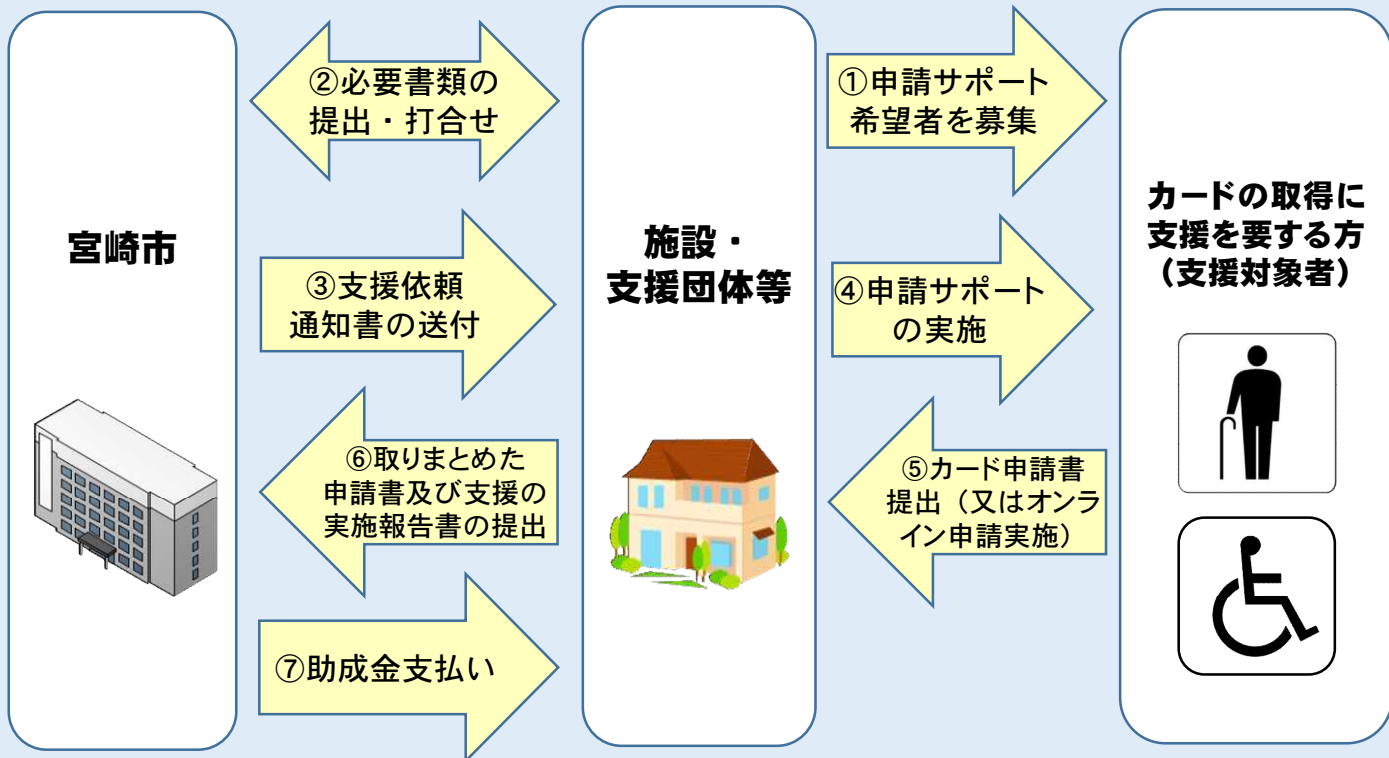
宮崎市

②必要書類の提出・打合せ

③支援依頼通知書の送付

⑥取りまとめた申請書及び支援の実施報告書の提出

⑦助成金支払い

施設・支援団体等

①申請サポート希望者を募集

④申請サポートの実施

⑤カード申請書提出（又はオンライン申請実施）

カードの取得に支援を要する方（支援対象者）